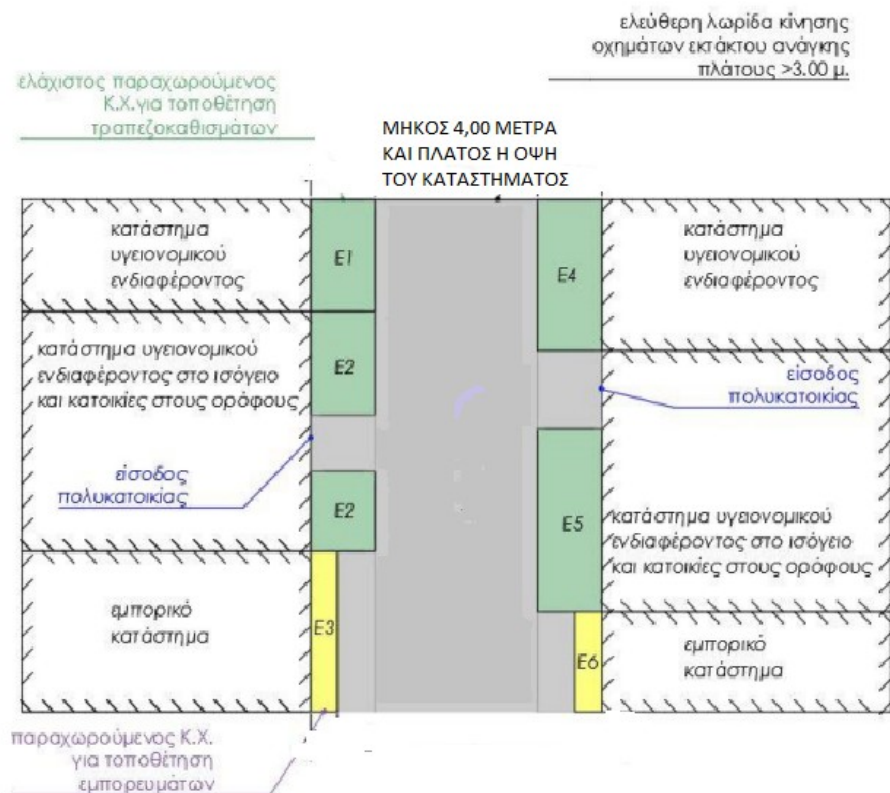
ελεύθερη λωρίδα κίνησης οχημάτων εκτάκτου ανάγκης πλάτους >3.00 μ.

ελάχιστος παραχωρούμενος Κ.Χ.για τοποθέτηση τραπεζοκαθισμάτων

ΜΗΚΟΣ 4,00 ΜΕΤΡΑ ΚΑΙ ΠΛΑΤΟΣ Η ΟΨΗ ΤΟΥ ΚΑΤΑΣΤΗΜΑΤΟΣ

κατάστημα υγειονομικού ενδιαφέροντος

E1

E4

κατάστημα υγειονομικού ενδιαφέροντος

κατάστημα υγειονομικού ενδιαφέροντος στο ισόγειο και κατοικίες στους ορόφους

E2

είσοδος πολυκατοικίας

είσοδος πολυκατοικίας

E2

E5

κατάστημα υγειονομικού ενδιαφέροντος στο ισόγειο και κατοικίες στους ορόφους

εμπορικό κατάστημα

E3

E6

εμπορικό κατάστημα

παραχωρούμενος Κ.Χ. για τοποθέτηση εμπορευμάτων